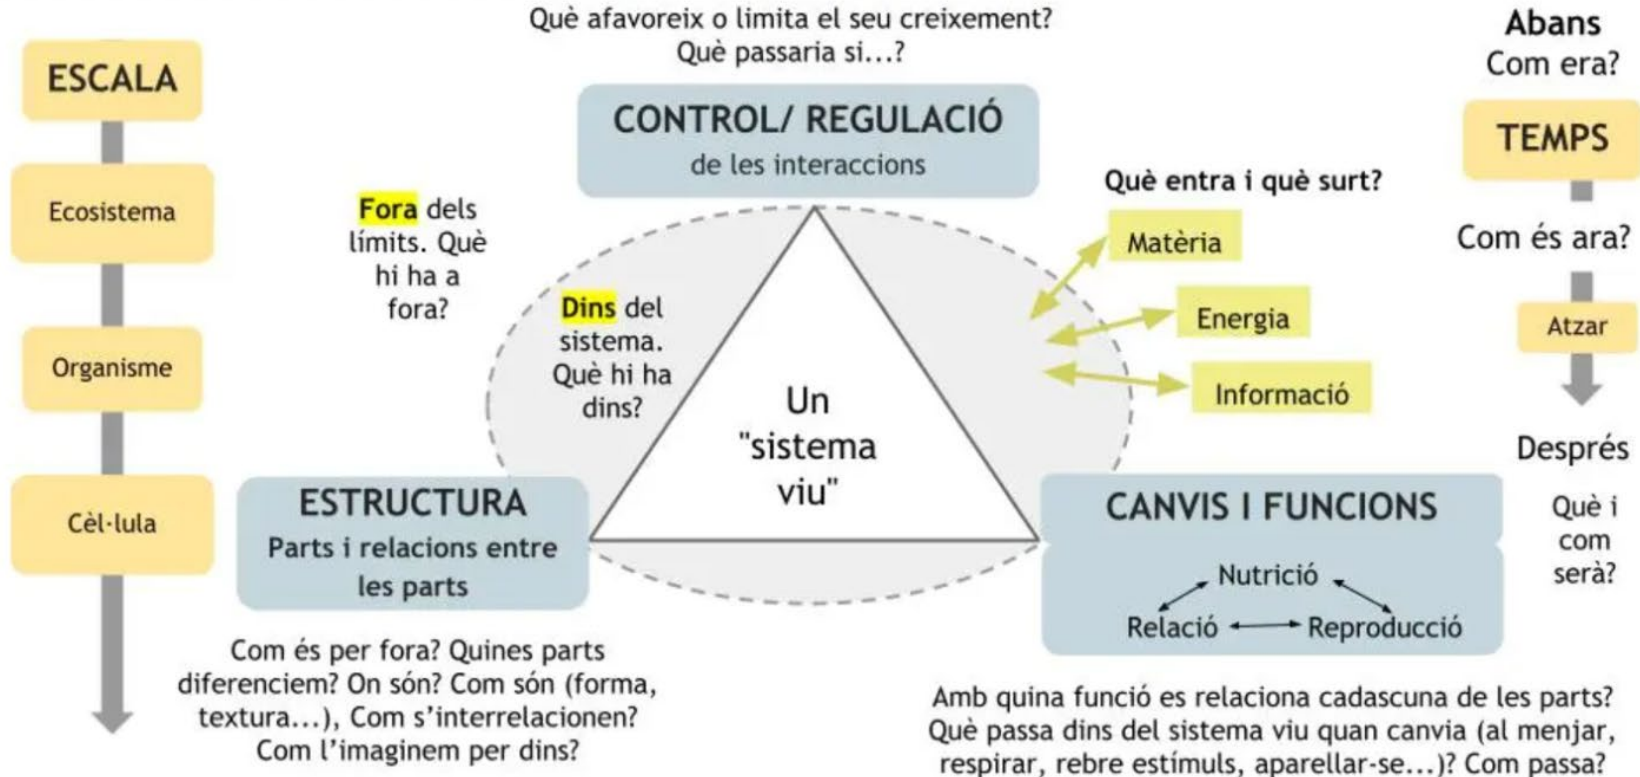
ESCALA

Ecosistema

Organisme

Cèl·lula

Què afavoreix o limita el seu creixement? Què passaria si...?

CONTROL/ REGULACIÓ
de les interaccions

Fora dels límits. Què hi ha a fora?

Dins del sistema. Què hi ha dins?

Un "sistema viu"

Què entra i què surt?

Matèria

Energia

Informació

ESTRUCTURA
Parts i relacions entre les parts

Com és per fora? Quines parts diferenciem? On són? Com són (forma, textura...), Com s'interrelacionen? Com l'imaginem per dins?

CANVIS I FUNCIONS

Nutrició

Relació

Reproducció

Amb quina funció es relaciona cadascuna de les parts? Què passa dins del sistema viu quan canvia (al menjar, respirar, rebre estímuls, aparellar-se...)? Com passa?

Abans
Com era?

TEMPS

Com és ara?

Atzar

Després

Què i com serà?